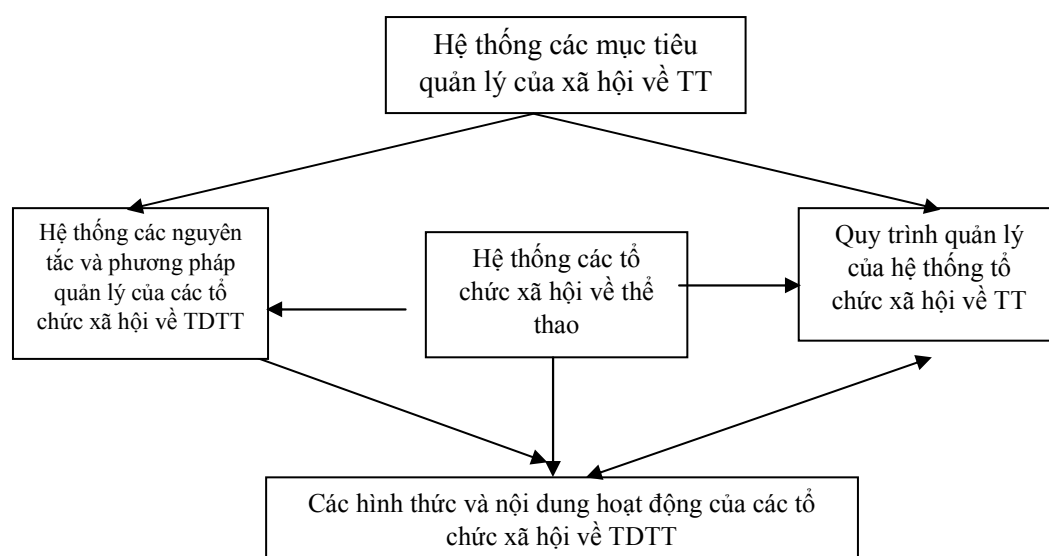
Hệ thống các mục tiêu quản lý của xã hội về TT

Hệ thống các nguyên tắc và phương pháp quản lý của các tổ chức xã hội về TDTT

Hệ thống các tổ chức xã hội về thể thao

Quy trình quản lý của hệ thống tổ chức xã hội về TT

Các hình thức và nội dung hoạt động của các tổ chức xã hội về TDTT